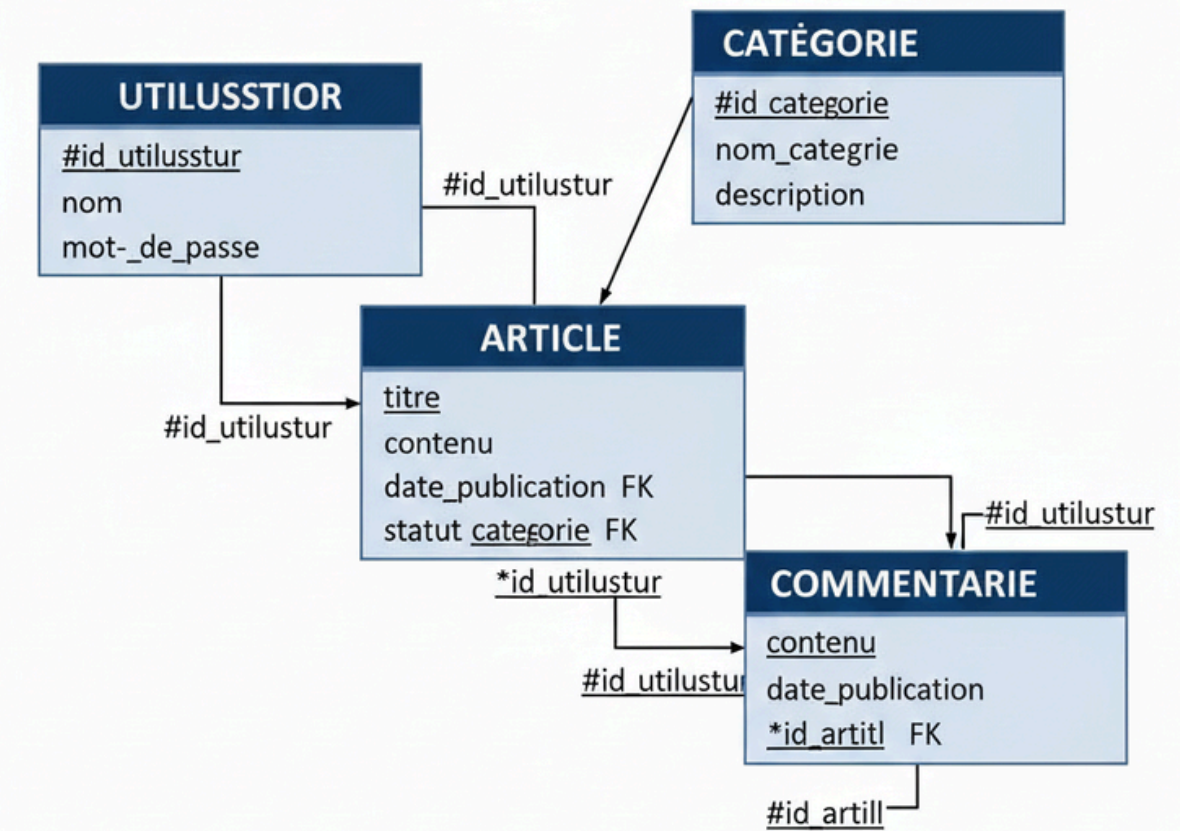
UTILUSSTIOR
#id_utilusstur
nom
mot-_de_passe

CATĖGORIE
#id_categorie
nom_categrie
description

#id_utilustur

ARTICLE
titre
contenu
date_publication FK
statut categorie FK

#id_utilustur

*id_utilustur

#id_utilustur

COMMENTARIE
contenu
date_publication
*id_artitl FK

#id_utilustur

#id_artill